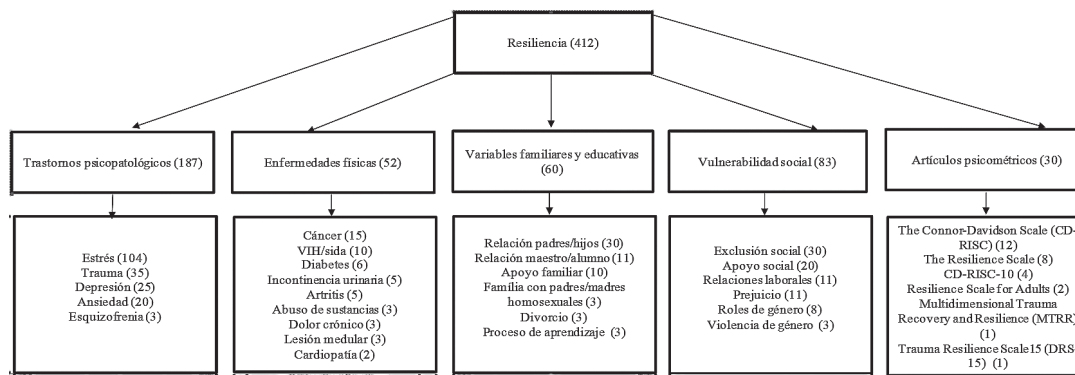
Resiliencia (412)

Trastornos psicopatológicos (187)

Enfermedades físicas (52)

Variables familiares y educativas (60)

Vulnerabilidad social (83)

Artículos psicométricos (30)

Estrés (104)
Trauma (35)
Depresión (25)
Ansiedad (20)
Esquizofrenia (3)

Cáncer (15)
VIH/sida (10)
Diabetes (6)
Incontinencia urinaria (5)
Artritis (5)
Abuso de sustancias (3)
Dolor crónico (3)
Lesión medular (3)
Cardiopatía (2)

Relación padres/hijos (30)
Relación maestro/alumno (11)
Apoyo familiar (10)
Familia con padres/madres homosexuales (3)
Divorcio (3)
Proceso de aprendizaje (3)

Exclusión social (30)
Apoyo social (20)
Relaciones laborales (11)
Prejuicio (11)
Roles de género (8)
Violencia de género (3)

The Connor-Davidson Scale (CD-RISC) (12)
The Resilience Scale (8)
CD-RISC-10 (4)
Resilience Scale for Adults (2)
Multidimensional Trauma Recovery and Resilience (MTRR) (1)
Trauma Resilience Scale15 (DRS-15) (1)